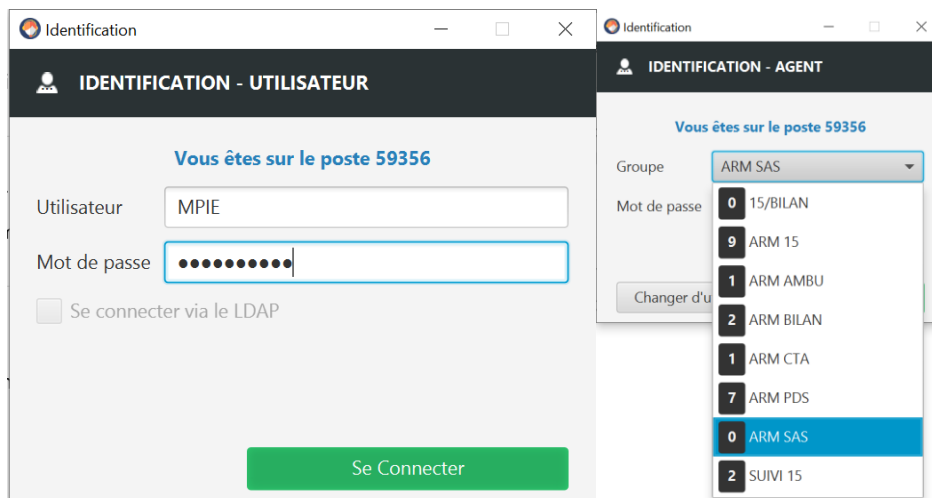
Identification

IDENTIFICATION - UTILISATEUR

Vous êtes sur le poste 59356

Utilisateur MPIE

Mot de passe ••••••••••

Se connecter via le LDAP

Se Connecter

Identification

IDENTIFICATION - AGENT

Vous êtes sur le poste 59356

Groupe ARM SAS

Mot de passe

Changer d'u

0 15/BILAN
9 ARM 15
1 ARM AMBU
2 ARM BILAN
1 ARM CTA
7 ARM PDS
0 ARM SAS
2 SUIVI 15